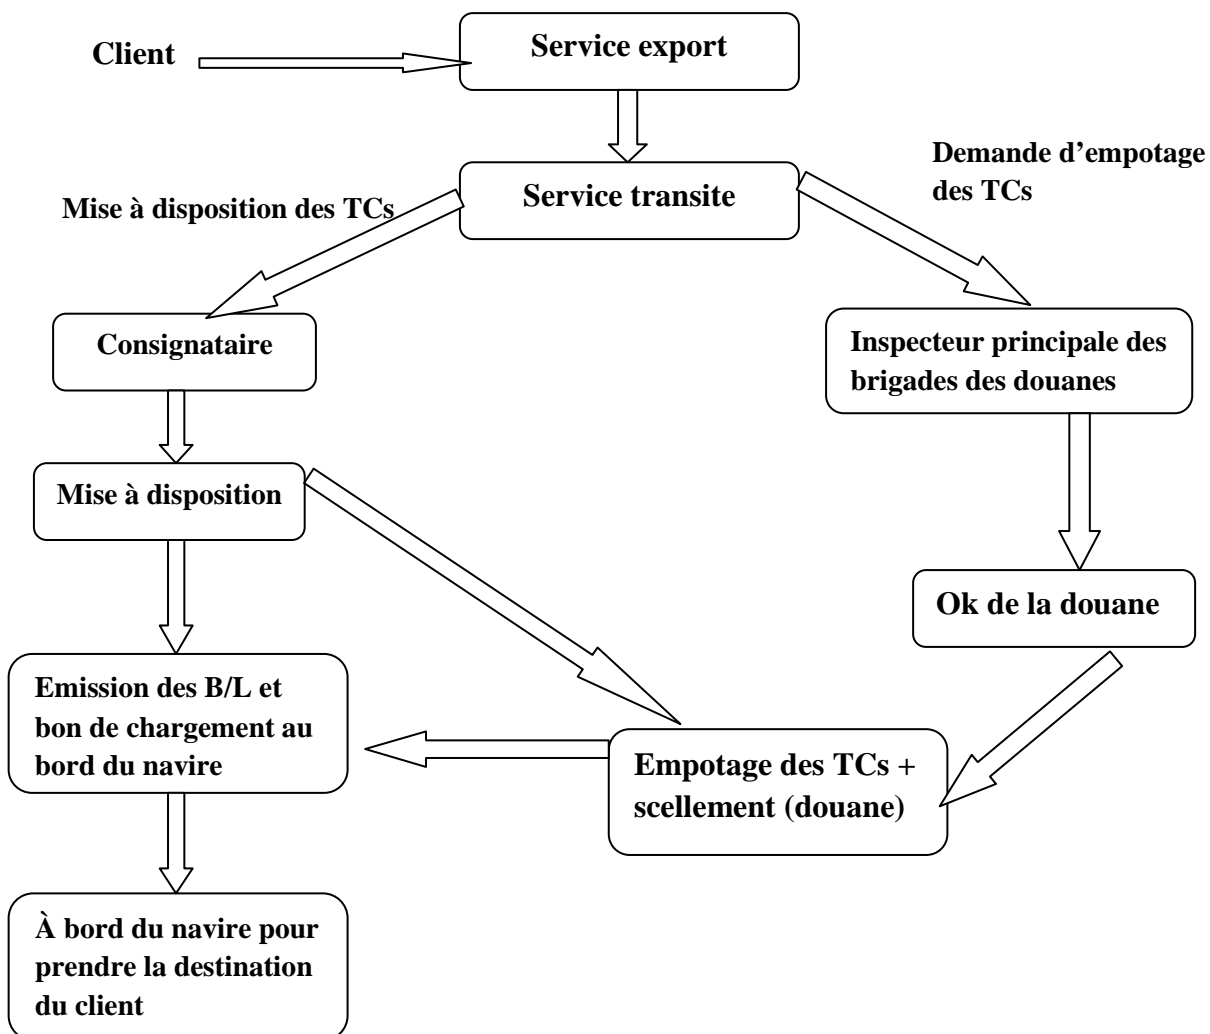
Client

Service export

Service transite

Mise à disposition des TCs

Demande d'empotage des TCs

Consignataire

Inspecteur principale des brigades des douanes

Mise à disposition

Ok de la douane

Emission des B/L et bon de chargement au bord du navire

Empotage des TCs + scellement (douane)

À bord du navire pour prendre la destination du client